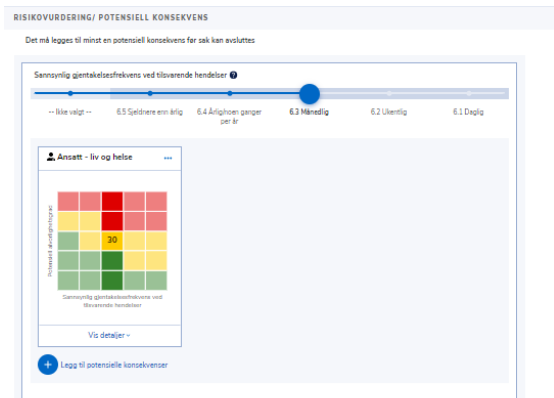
RISIKOVURDERING/ POTENSIELL KONSEKVENS

Det må legges til minst en potensiell konsekvens før sak kan avsluttes

Sannsynlig gjentakelsesfrekvens ved tilsvarende hendelser

-- Ikke valgt --

6.5 Sjeldnere enn årlig

6.4 Årlig/noen ganger per år

6.3 Månedlig

6.2 Ukentlig

6.1 Daglig

Ansatt - liv og helse

...

Potensiell alvorlighetsgrad

30

Sannsynlig gjentakelsesfrekvens ved tilsvarende hendelser

Vis detaljer

Legg til potensielle konsekvenser